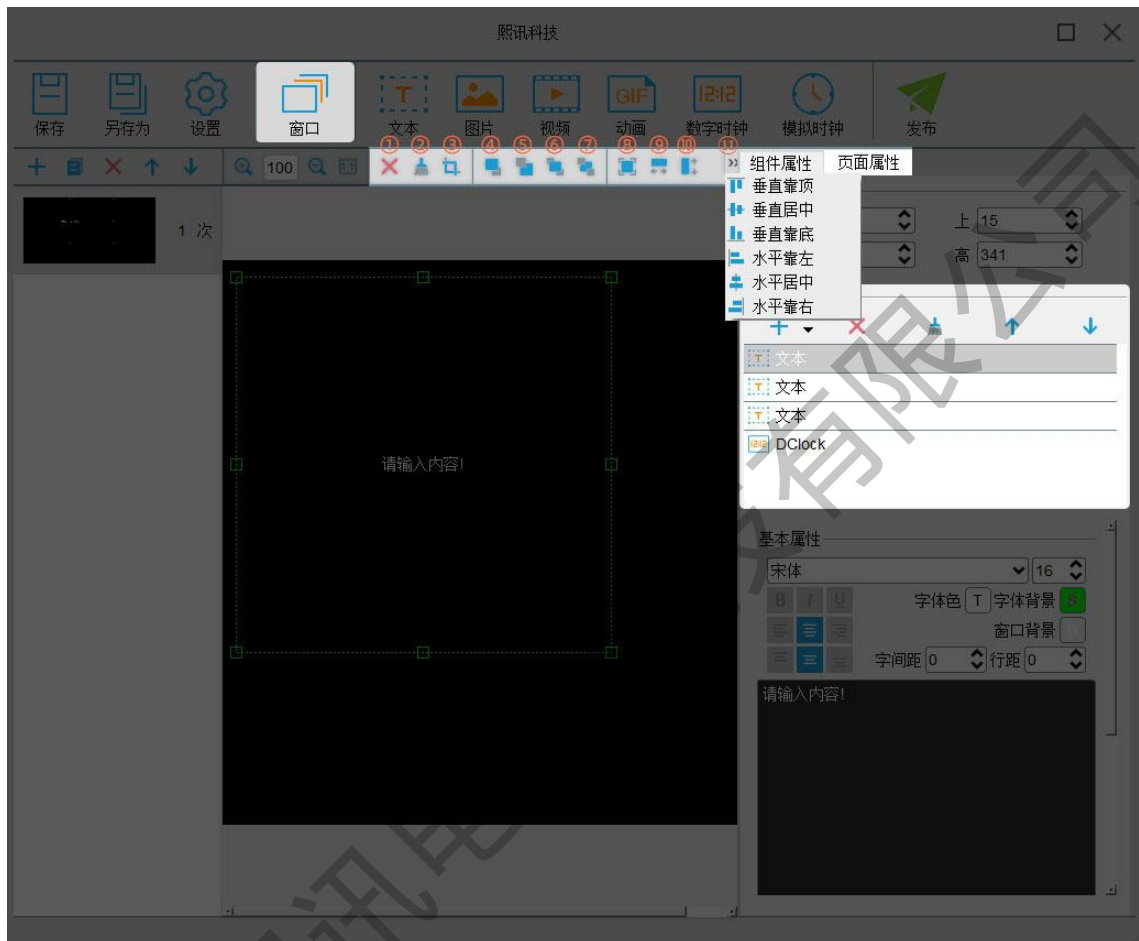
熙讯科技

保存 另存为 设置 窗口 文本 图片 视频 动画 数字时钟 模拟时钟 发布

100

① ② ③ ④ ⑤ ⑥ ⑦ ⑧ ⑨ ⑩ ⑪

组件属性 页面属性

垂直靠顶
垂直居中
垂直靠底
水平靠左
水平居中
水平靠右

上 15
高 341

1 次

请输入内容!

文本
文本
文本
DClock

基本属性
宋体 16
B I U 字体色 T 字体背景 S
窗口背景
字间距 0 行距 0

请输入内容!